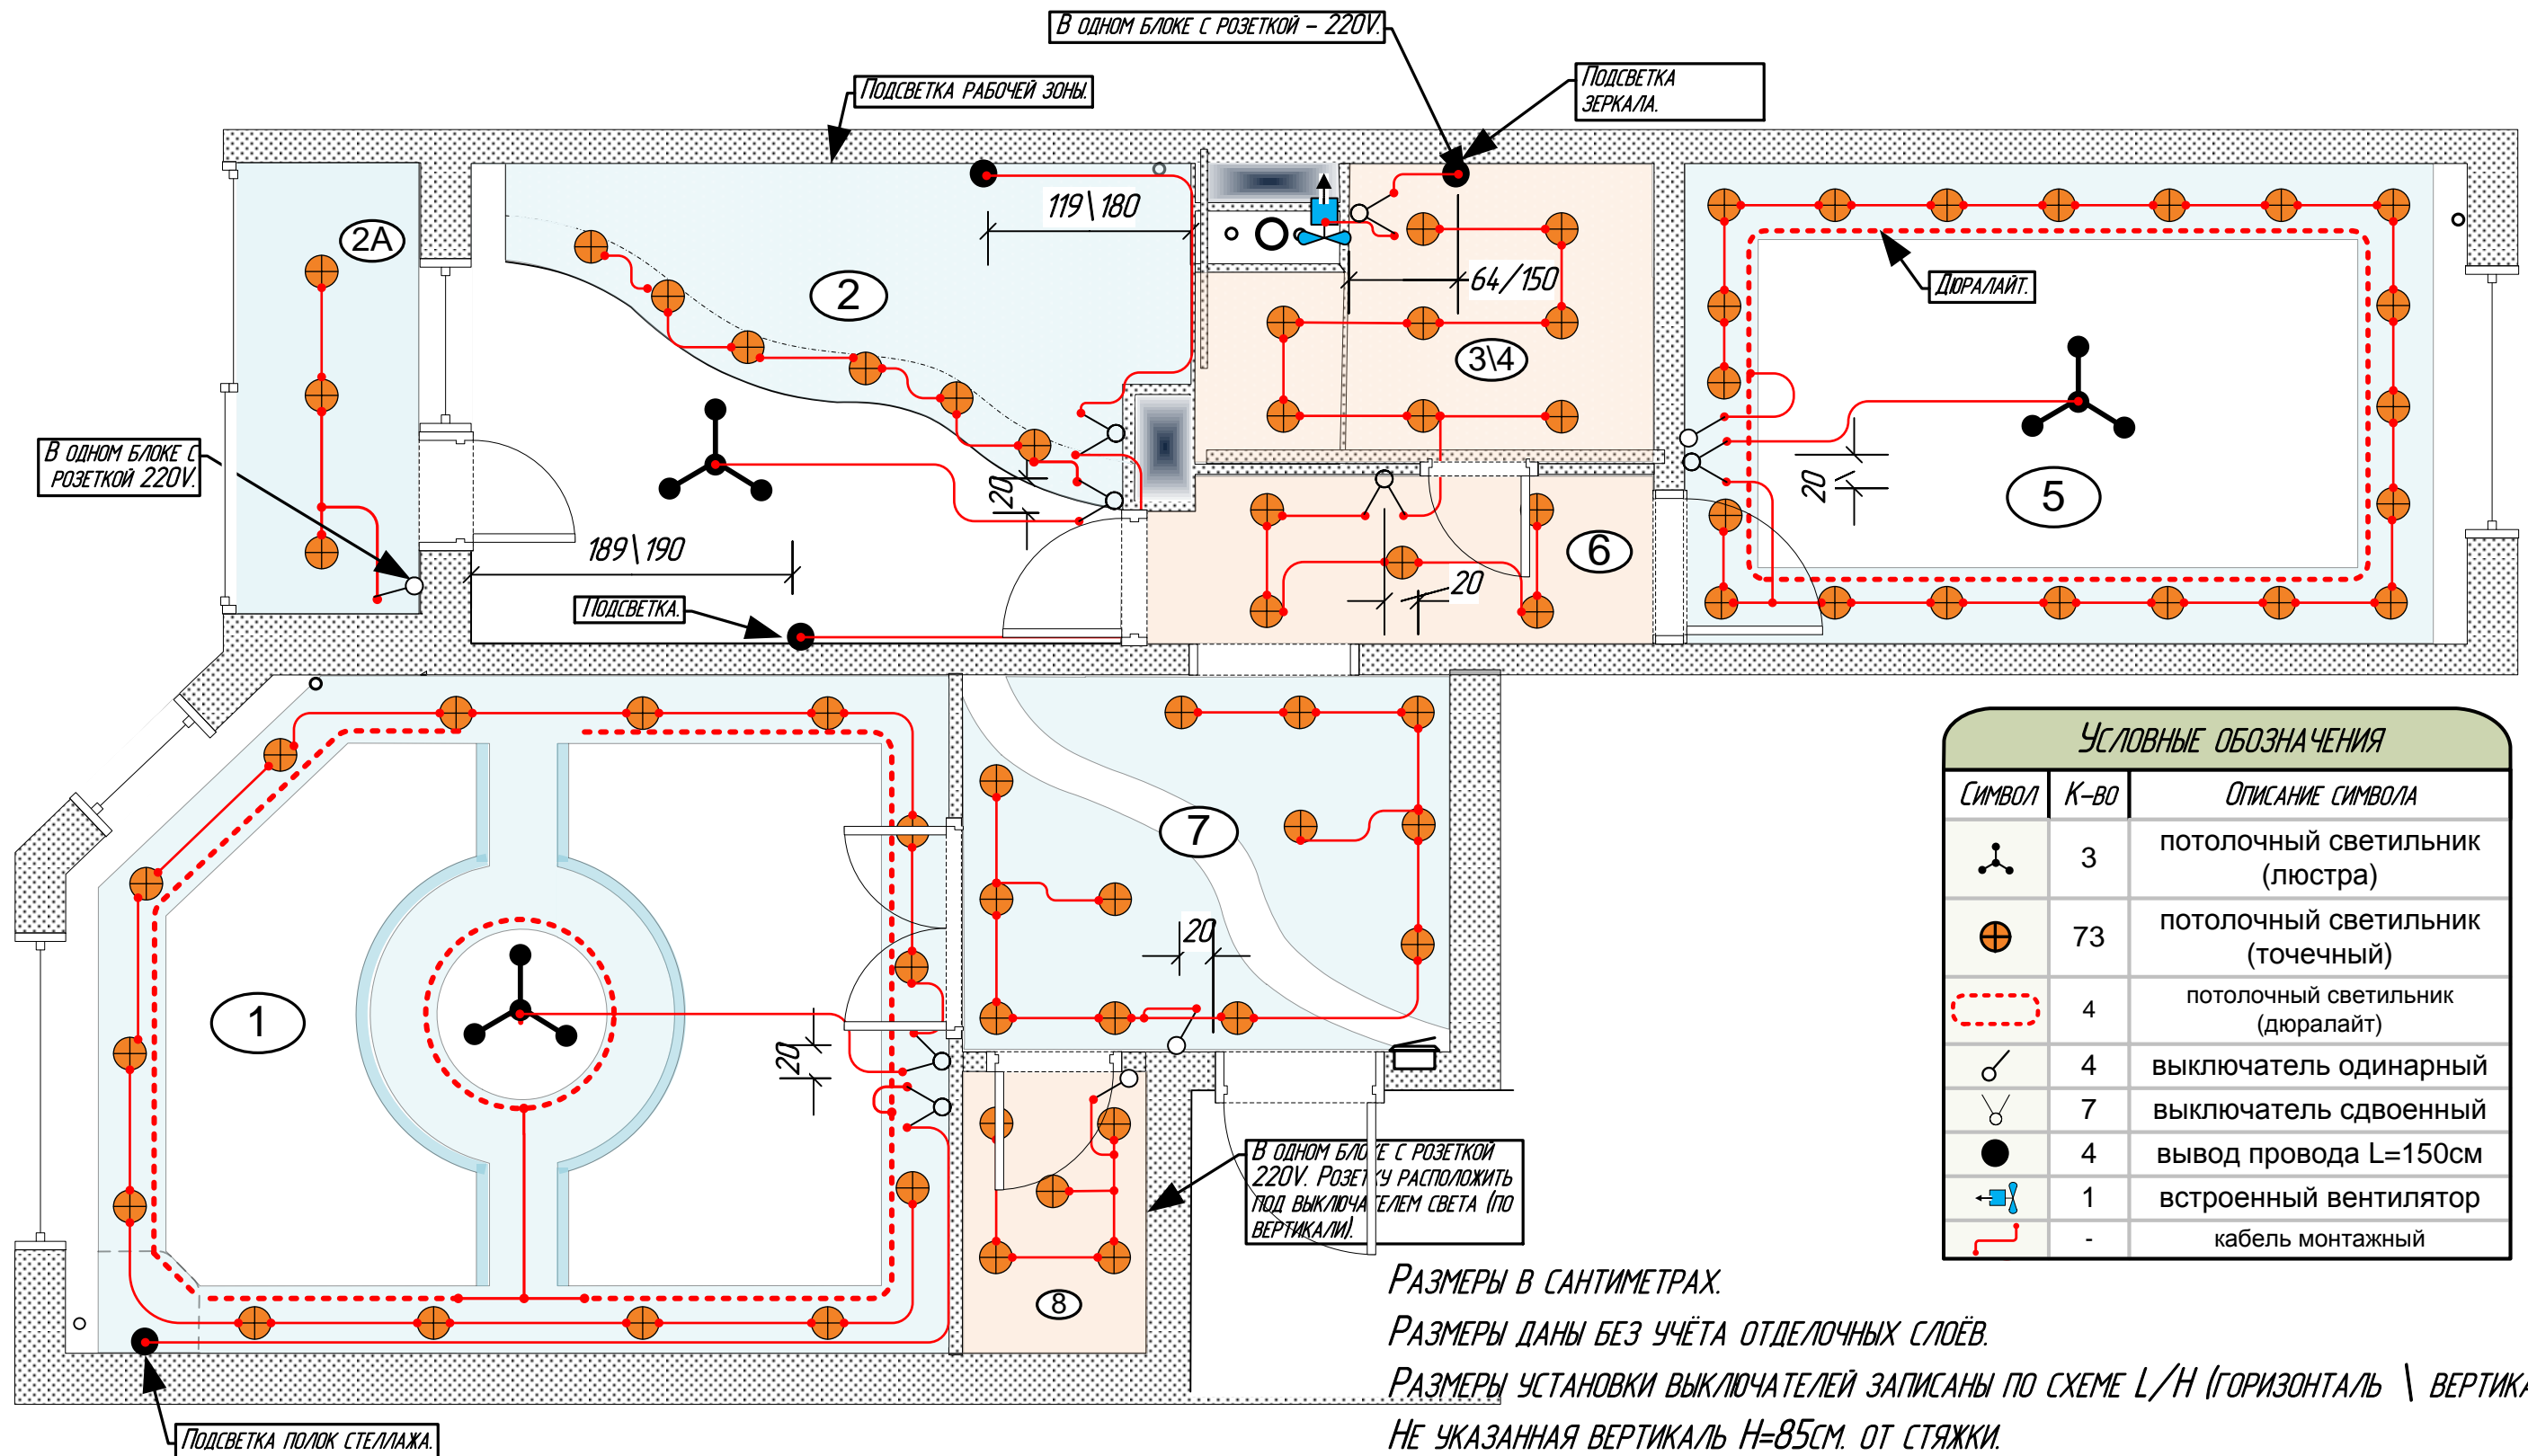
В ОДНОМ БЛОКЕ С РОЗЕТКОЙ – 220V.

ПОДСВЕТКА РАБОЧЕЙ ЗОНЫ.

ПОДСВЕТКА ЗЕРКАЛА.

119\180

64/150

2А

2

3\4

ДЮРАЛАЙТ.

5

В ОДНОМ БЛОКЕ С РОЗЕТКОЙ 220V.

20

20

189\190

6

20

ПОДСВЕТКА.

7

20

1

20

8

В ОДНОМ БЛО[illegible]Е С РОЗЕТКОЙ 220V. РОЗЕ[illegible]КУ РАСПОЛОЖИТЬ ПОД ВЫКЛЮЧА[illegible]ЕЛЕМ СВЕТА (ПО ВЕРТИКАЛИ).

ПОДСВЕТКА ПОЛОК СТЕЛЛАЖА.

УСЛОВНЫЕ ОБОЗНАЧЕНИЯ

| СИМВОЛ | К-ВО | ОПИСАНИЕ СИМВОЛА |
|---|---|---|
| | 3 | потолочный светильник (люстра) |
| | 73 | потолочный светильник (точечный) |
| | 4 | потолочный светильник (дюралайт) |
| | 4 | выключатель одинарный |
| | 7 | выключатель сдвоенный |
| | 4 | вывод провода L=150см |
| | 1 | встроенный вентилятор |
| | - | кабель монтажный |

РАЗМЕРЫ В САНТИМЕТРАХ.

РАЗМЕРЫ ДАНЫ БЕЗ УЧЁТА ОТДЕЛОЧНЫХ СЛОЁВ.

РАЗМЕРЫ УСТАНОВКИ ВЫКЛЮЧАТЕЛЕЙ ЗАПИСАНЫ ПО СХЕМЕ L/H (ГОРИЗОНТАЛЬ \ ВЕРТИКА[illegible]

НЕ УКАЗАННАЯ ВЕРТИКАЛЬ H=85СМ. ОТ СТЯЖКИ.